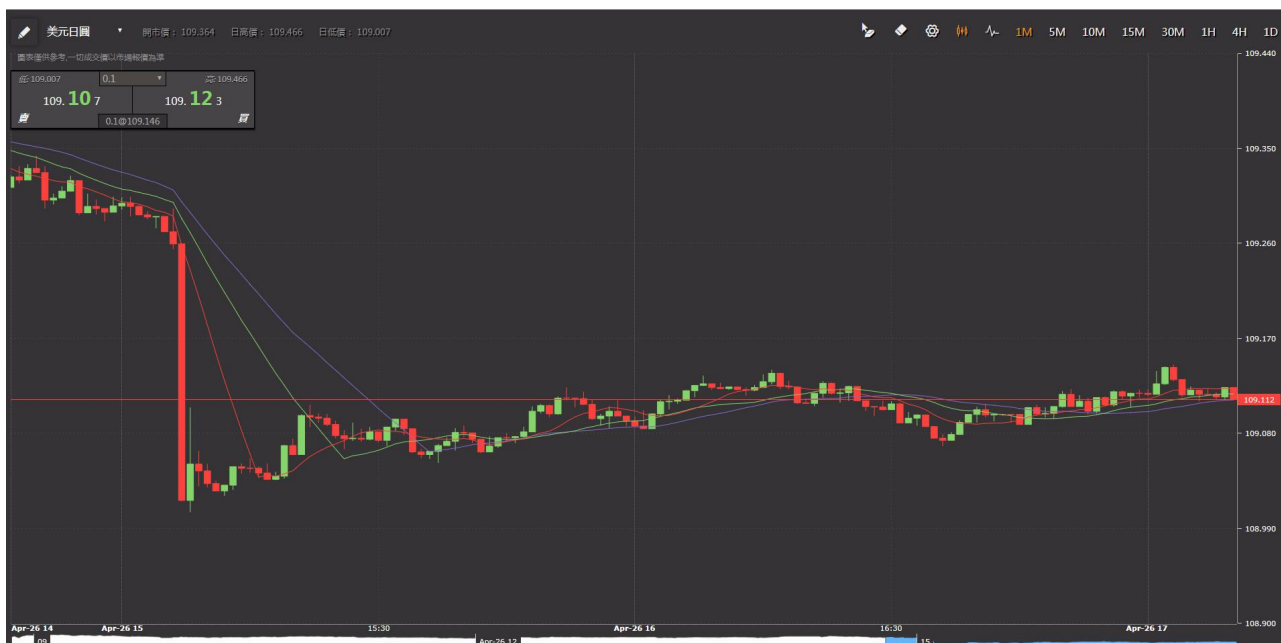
美元日圓 開市價：109.364 日高價：109.466 日低價：109.007

1M 5M 10M 15M 30M 1H 4H 1D

圖表僅供參考,一切成交價以市場報價為準

低 109.007 0.1 高 109.466

109.10 7 109.12 3

0.1@109.146

109.440
109.350
109.260
109.170
109.112
109.080
108.990
108.900

Apr-26 14 Apr-26 15 15:30 Apr-26 16 16:30 Apr-26 17

09 Apr-26 12 15